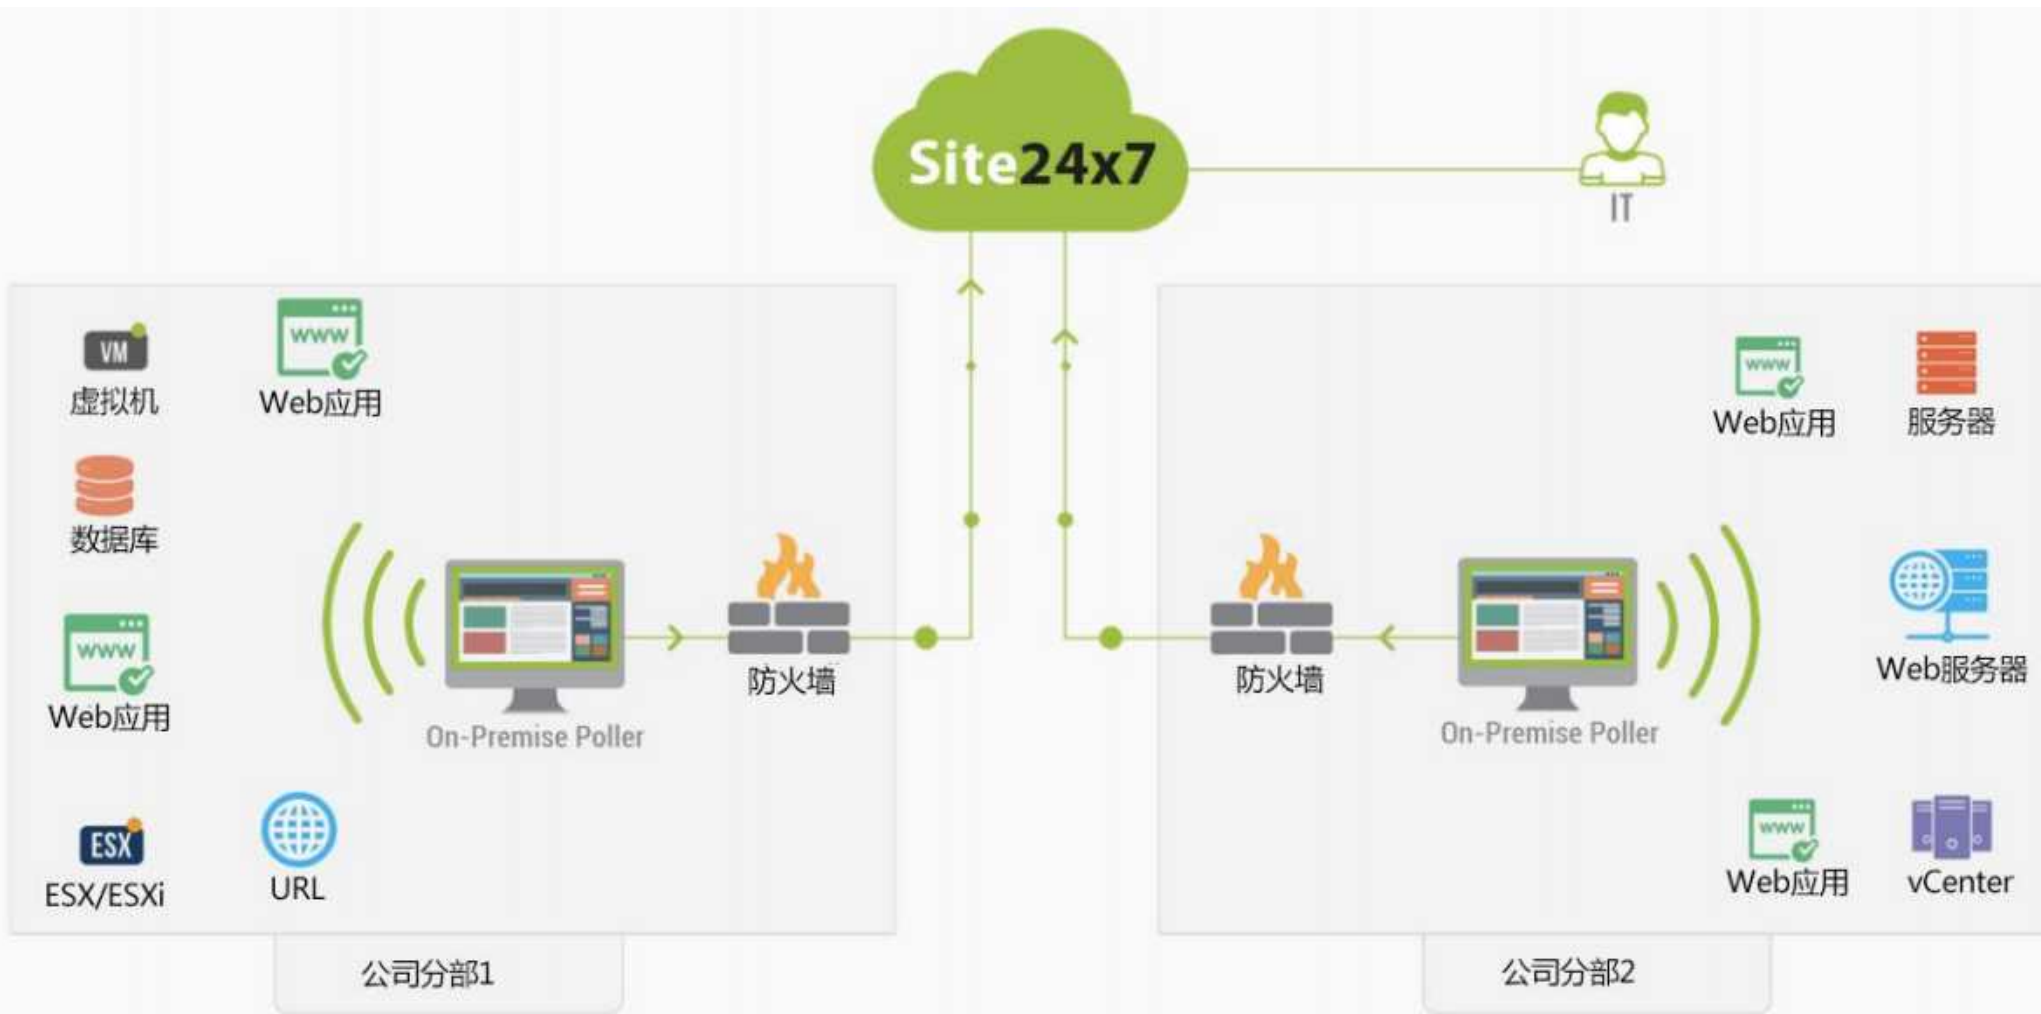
Site24x7

IT

VM
虚拟机

www
Web应用

数据库

www
Web应用

On-Premise Poller

防火墙

ESX
ESX/ESXi

URL

公司分部1

www
Web应用

服务器

防火墙

On-Premise Poller

Web服务器

www
Web应用

vCenter

公司分部2